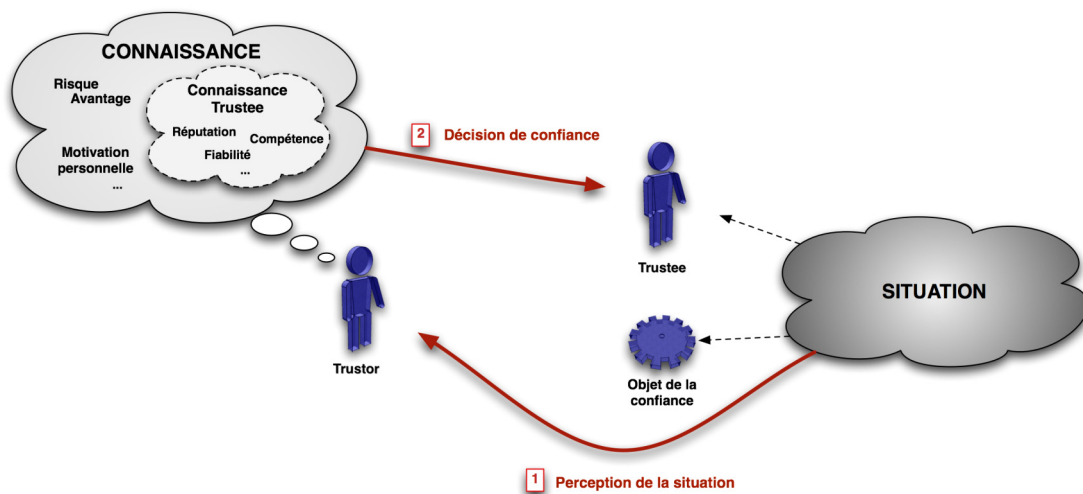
CONNAISSANCE

Risque
Avantage

Motivation personnelle
...

Connaissance Trustee

Réputation
Compétence
Fiabilité
...

2 Décision de confiance

Trustee

Trustor

SITUATION

Objet de la confiance

1 Perception de la situation